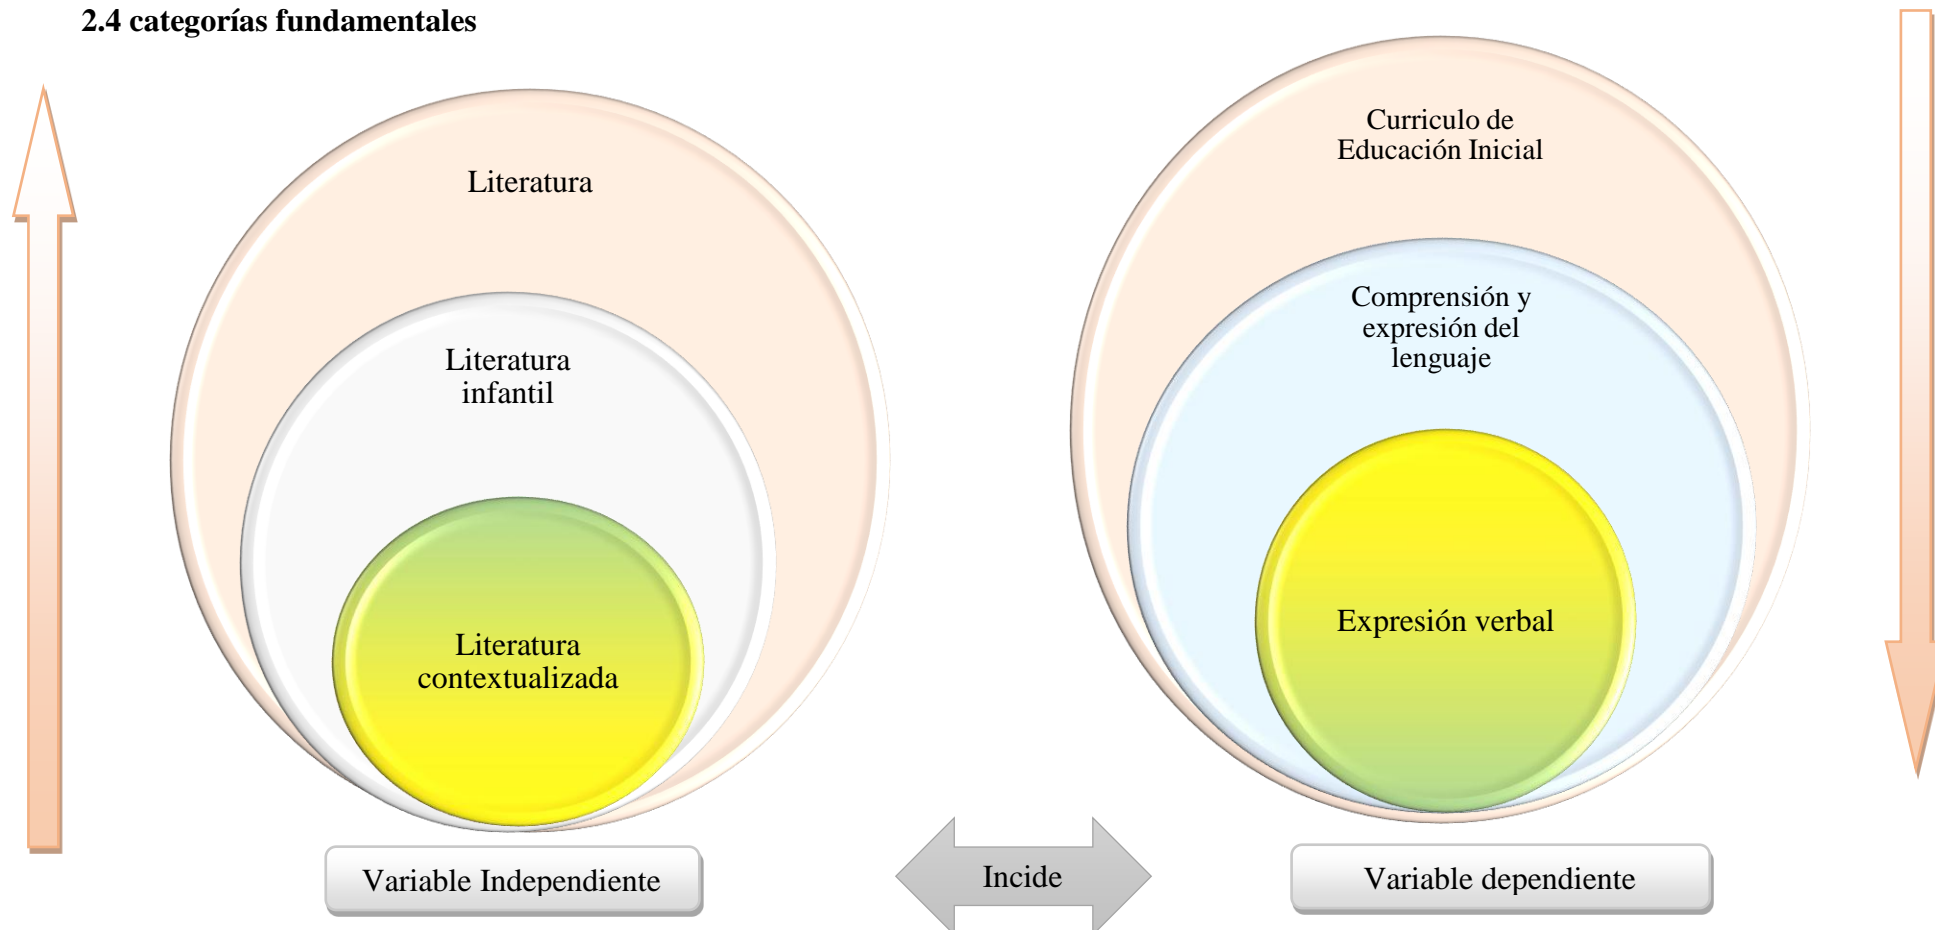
2.4 categorías fundamentales

Literatura

Literatura infantil

Literatura contextualizada

Variable Independiente

Incide

Curriculo de Educación Inicial

Comprensión y expresión del lenguaje

Expresión verbal

Variable dependiente